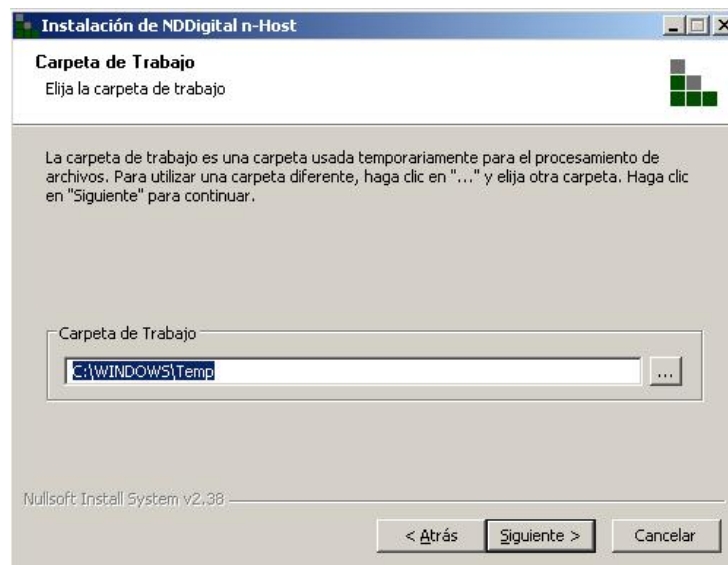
Instalación de NDDigital n-Host

Carpeta de Trabajo
Elija la carpeta de trabajo

La carpeta de trabajo es una carpeta usada temporariamente para el procesamiento de archivos. Para utilizar una carpeta diferente, haga clic en "..." y elija otra carpeta. Haga clic en "Siguiente" para continuar.

Carpeta de Trabajo

C:\WINDOWS\Temp

...

Nullsoft Install System v2.38

< Atrás

Siguiente >

Cancelar